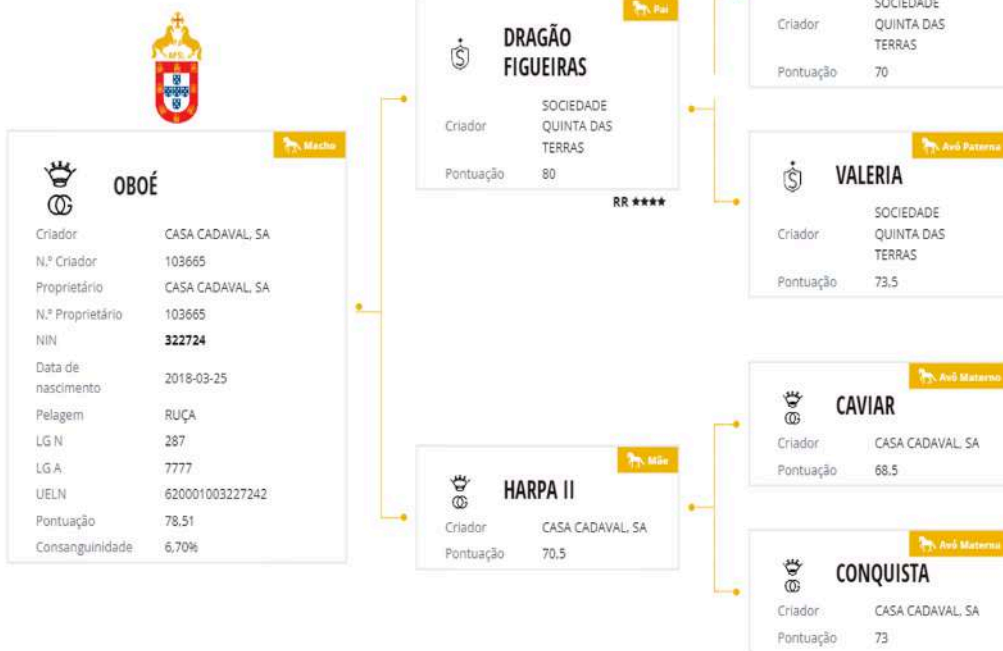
Macho

OBOÉ

| | |
|---|---|
| Criador | CASA CADAVAL, SA |
| N.º Criador | 103665 |
| Proprietário | CASA CADAVAL, SA |
| N.º Proprietário | 103665 |
| NIN | **322724** |
| Data de nascimento | 2018-03-25 |
| Pelagem | RUÇA |
| LG N | 287 |
| LG A | 7777 |
| UELN | 620001003227242 |
| Pontuação | 78,51 |
| Consanguinidade | 6,70% |

Pai

DRAGÃO FIGUEIRAS

Criador SOCIEDADE QUINTA DAS TERRAS
Pontuação 80

RR ★★★★

SOCIEDADE
Criador QUINTA DAS TERRAS
Pontuação 70

Avó Paterna

VALERIA

Criador SOCIEDADE QUINTA DAS TERRAS
Pontuação 73,5

Mãe

HARPA II

Criador CASA CADAVAL, SA
Pontuação 70,5

Avô Materno

CAVIAR

Criador CASA CADAVAL, SA
Pontuação 68,5

Avó Materna

CONQUISTA

Criador CASA CADAVAL, SA
Pontuação 73